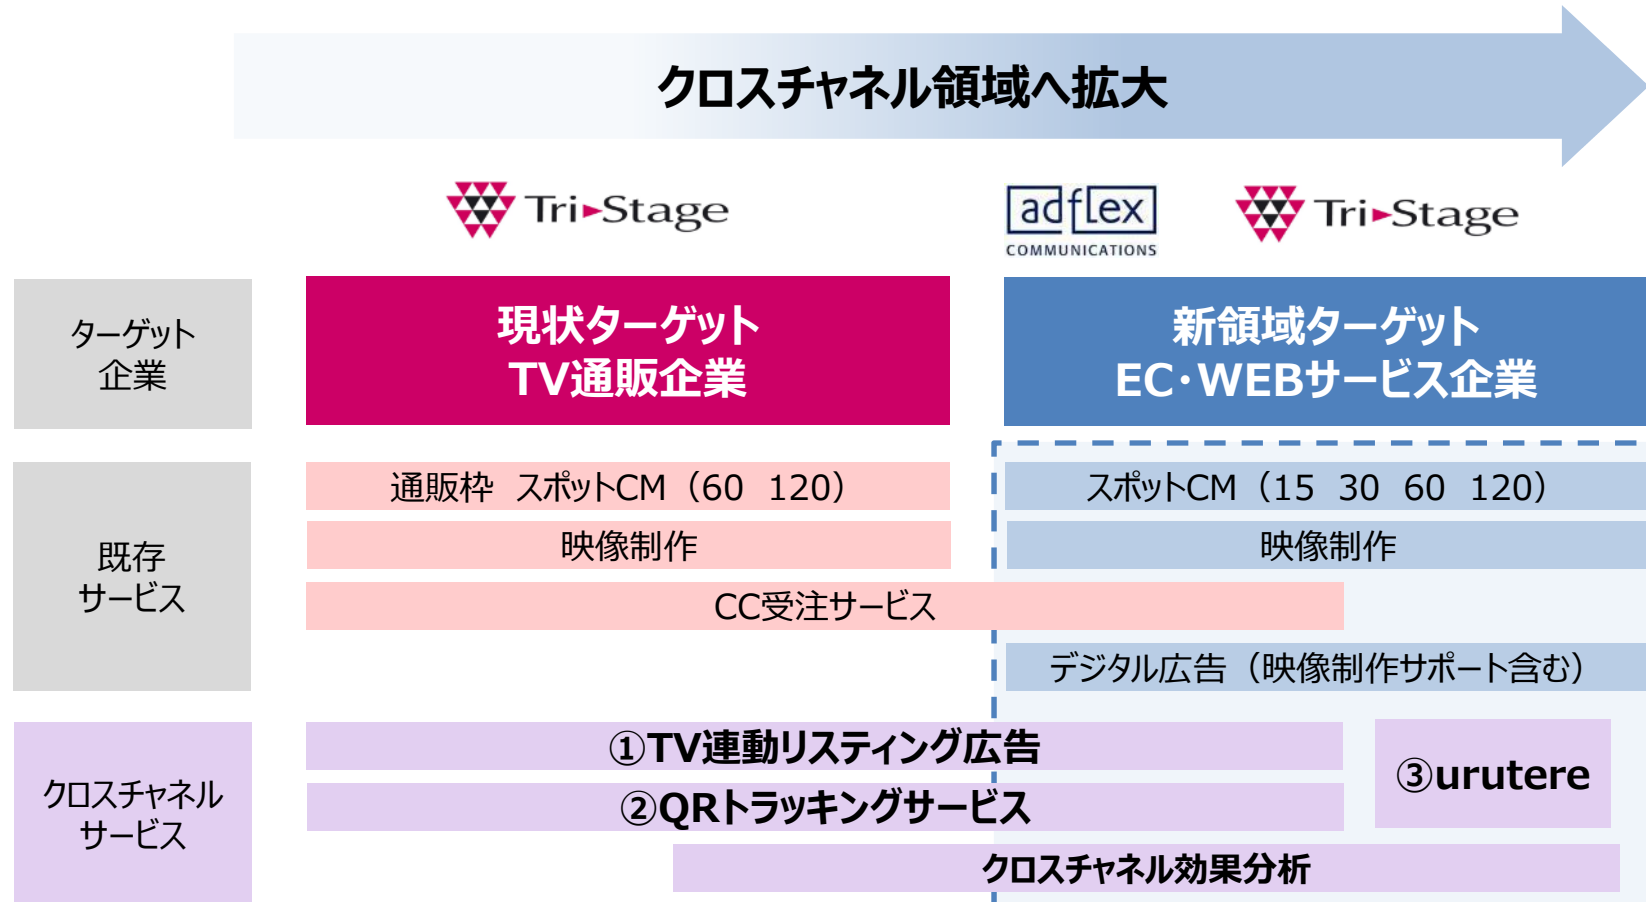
クロスチャネル領域へ拡大

Tri▸Stage

adflex COMMUNICATIONS

Tri▸Stage

ターゲット企業

現状ターゲット
TV通販企業

新領域ターゲット
EC・WEBサービス企業

既存サービス

通販枠 スポットCM（60 120）

スポットCM（15 30 60 120）

映像制作

映像制作

CC受注サービス

デジタル広告（映像制作サポート含む）

クロスチャネルサービス

①TV連動リスティング広告

②QRトラッキングサービス

③urutere

クロスチャネル効果分析